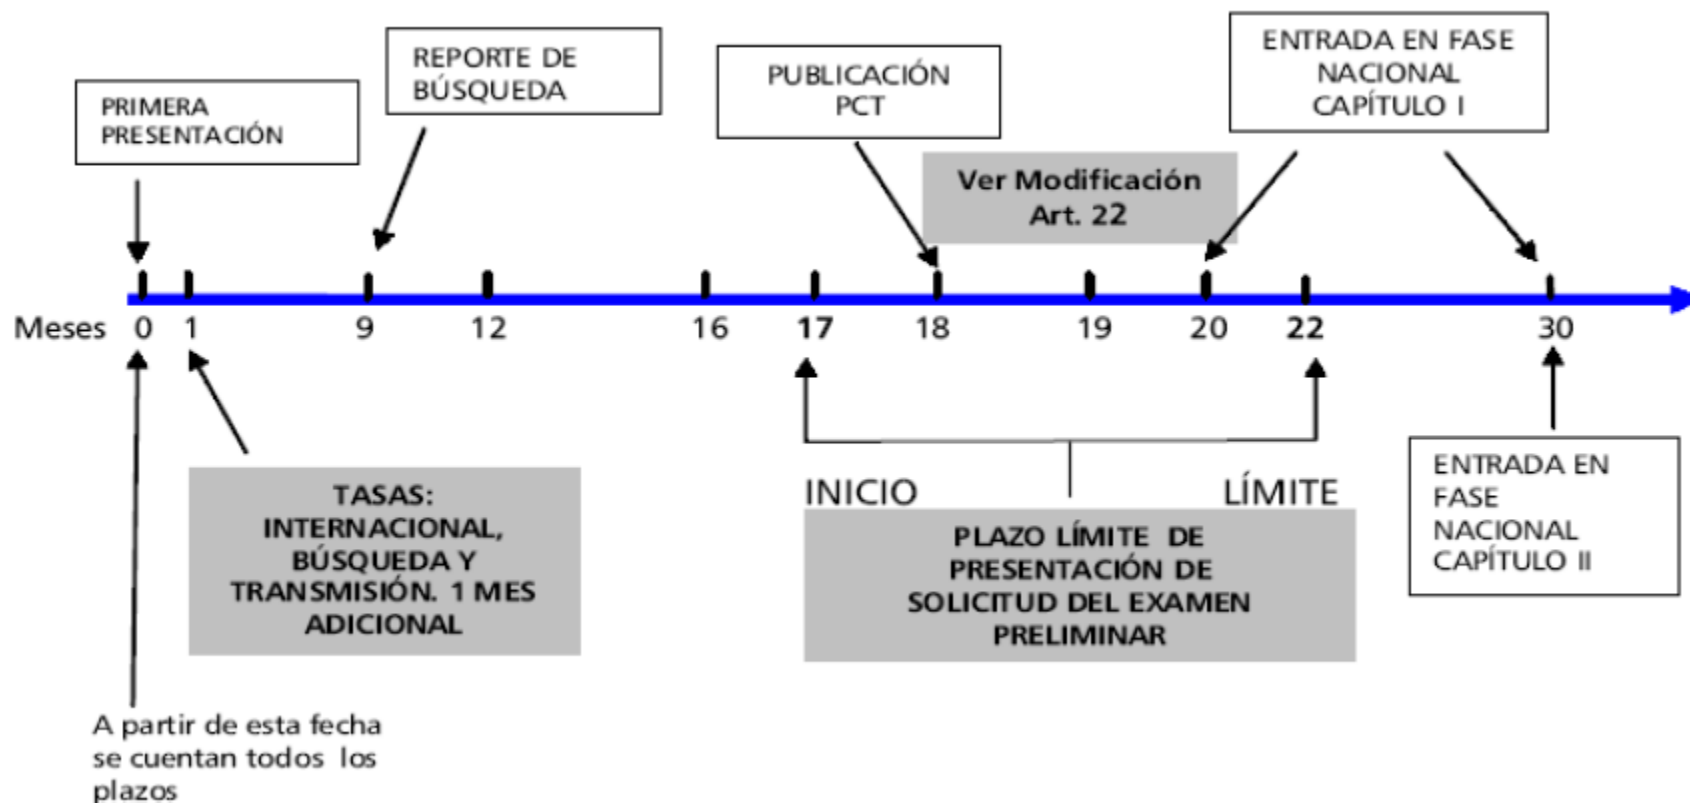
PRIMERA PRESENTACIÓN

REPORTE DE BÚSQUEDA

PUBLICACIÓN PCT

ENTRADA EN FASE NACIONAL CAPÍTULO I

Ver Modificación Art. 22

Meses 0 1 9 12 16 17 18 19 20 22 30

TASAS: INTERNACIONAL, BÚSQUEDA Y TRANSMISIÓN. 1 MES ADICIONAL

INICIO

LÍMITE

PLAZO LÍMITE DE PRESENTACIÓN DE SOLICITUD DEL EXAMEN PRELIMINAR

ENTRADA EN FASE NACIONAL CAPÍTULO II

A partir de esta fecha se cuentan todos los plazos